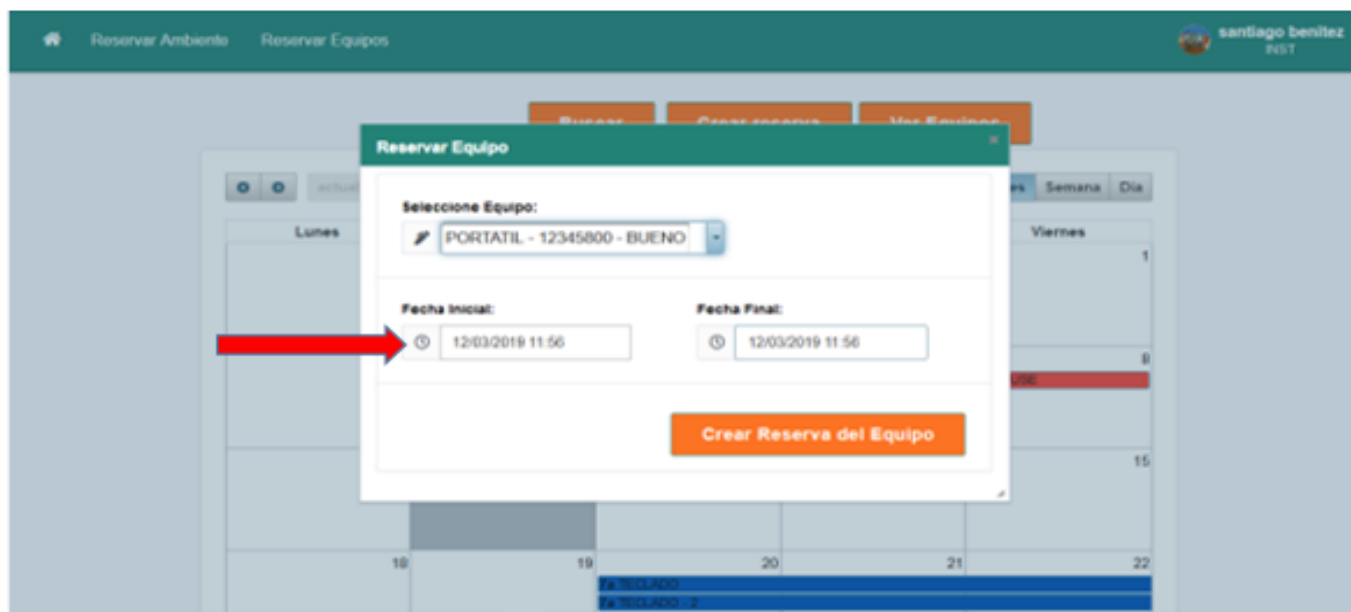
Reservar Ambiente Reservar Equipos

santiago benitez
INST

Buscar Crear reserva Ver Equipos

Reservar Equipo ×

Seleccione Equipo:
PORTATIL - 12345800 - BUENO

Fecha Inicial:
12/03/2019 11:56

Fecha Final:
12/03/2019 11:56

Crear Reserva del Equipo

actual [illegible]

es Semana Dia

Lunes

Viernes

1

8

USE

15

18 19 20 21 22

TECLADO
TECLADO - 2